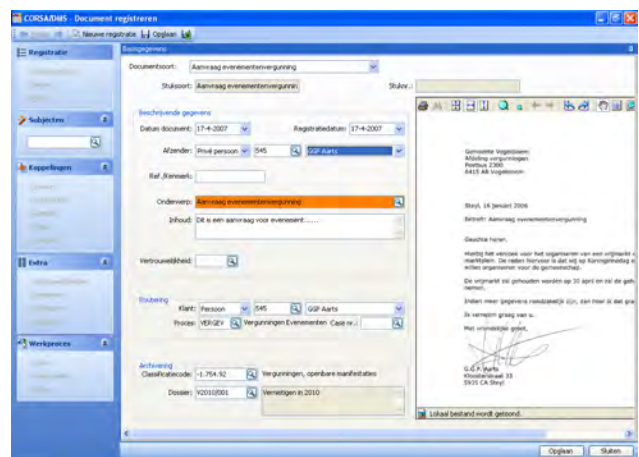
CORSA/DMS - Document registreren

Nieuwe registratie Opslaan

Registratie

Subjecten

Koppelingen

Extra

Werkproces

Basisgegevens

Documentsoort: Aanvraag evenementenvergunning

Stuksoort: Aanvraag evenementenvergunnin

Stukvo:

Beschrijvende gegevens

Datum document: 17-4-2007

Registratiedatum: 17-4-2007

Afzender: Privé persoon 545 GGP Aarts

Ref./Kenmerk:

Onderwerp: Aanvraag evenementenvergunning

Inhoud: Dit is een aanvraag voor evenement.......

Vertrouwelijkheid:

Ontsluiting

Klant: Persoon 545 GGP Aarts

Proces: VERGEV Vergunningen Evenementen Case nr.:

Archivering

Classificatiecode: 1.754.92 Vergunningen, openbare manifestaties

Dossier: V2010/001 Vernietigen in 2010

Gemeente Vogelsteen
Afdeling vergunningen
Postbus 2300
6415 AB Vogelsteen

Steyl, 16 januari 2006

Betreft: Aanvraag evenementenvergunning

Geachte heren,

Hierbij het verzoek voor het organiseren van een vrijmarkt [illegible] marktplein. De reden hiervoor is dat wij ter Koningindag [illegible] willen organiseren voor de gemeenschap.

De vrijmarkt zal gehouden worden op 30 april en zal de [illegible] nemen.

Indien meer gegevens noodzakelijk zijn, dan hoor ik dat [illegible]

Ik vernam graag van u.

Met vriendelijke groet,

G.G.P. Aarts
Kloosterstraat 33
5915 CA Steyl

Lokaal bestand wordt geladen.

Opslaan Sluiten